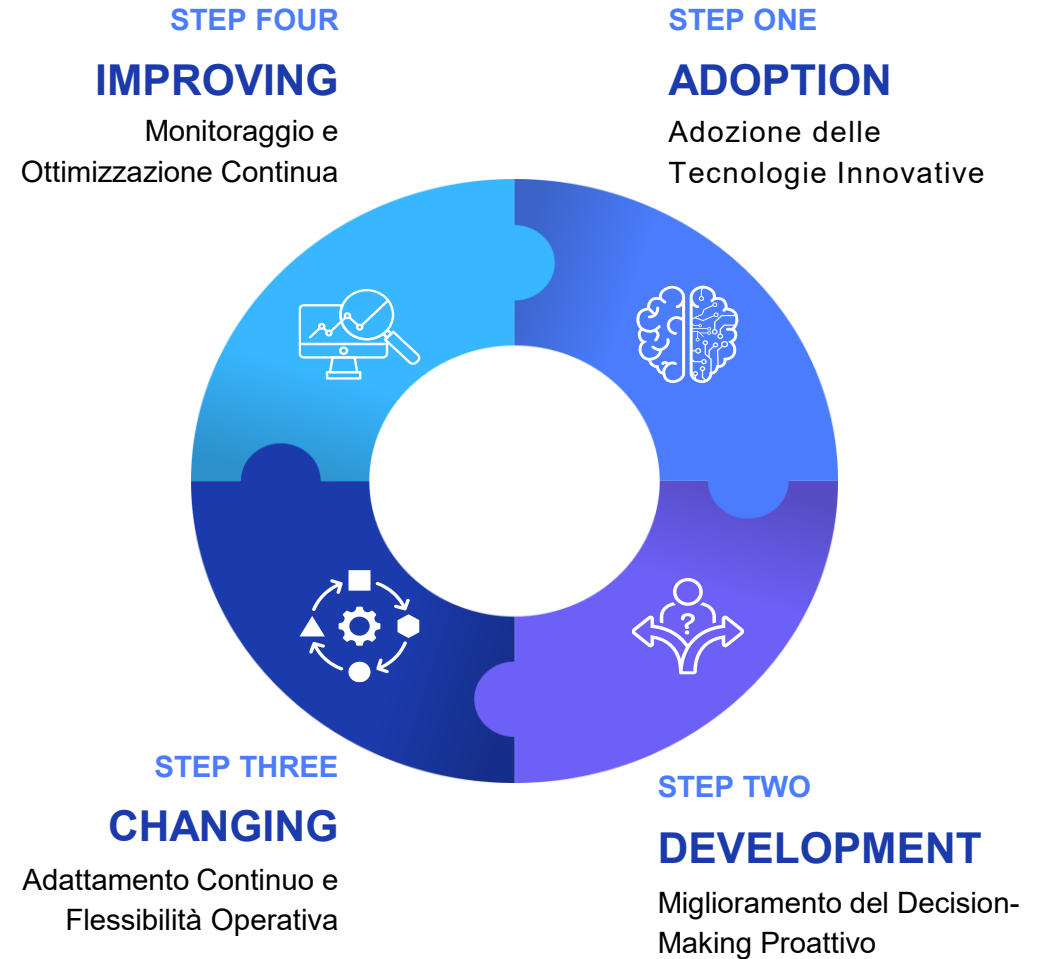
STEP FOUR

IMPROVING

Monitoraggio e Ottimizzazione Continua

STEP ONE

ADOPTION

Adozione delle Tecnologie Innovative

STEP THREE

CHANGING

Adattamento Continuo e Flessibilità Operativa

STEP TWO

DEVELOPMENT

Miglioramento del Decision-Making Proattivo